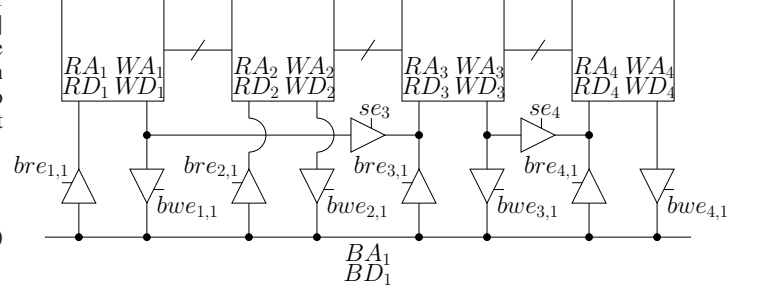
$RA_1$ $WA_1$
$RD_1$ $WD_1$

$RA_2$ $WA_2$
$RD_2$ $WD_2$

$RA_3$ $WA_3$
$RD_3$ $WD_3$

$RA_4$ $WA_4$
$RD_4$ $WD_4$

$se_3$

$se_4$

$bre_{1,1}$

$bre_{2,1}$

$bre_{3,1}$

$bre_{4,1}$

$bwe_{1,1}$

$bwe_{2,1}$

$bwe_{3,1}$

$bwe_{4,1}$

$BA_1$
$BD_1$